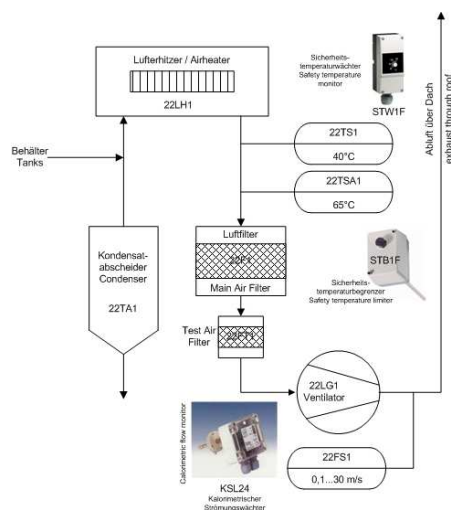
Lufterhitzer / Airheater

22LH1

Sicherheits-temperaturwächter
Safety temperature monitor

STW1F

Behälter
Tanks

22TS1

40°C

22TSA1

65°C

Abluft über Dach
exhaust through roof

Kondensat-abscheider
Condenser

22TA1

Luftfilter

22F1

Main Air Filter

STB1F

Sicherheits-temperaturbegrenzer
Safety temperature limiter

Test Air Filter

22F2

22LG1
Ventilator

Calorimetric flow monitor

KSL24
Kalorimetrischer Strömungswächter

22FS1

0,1...30 m/s